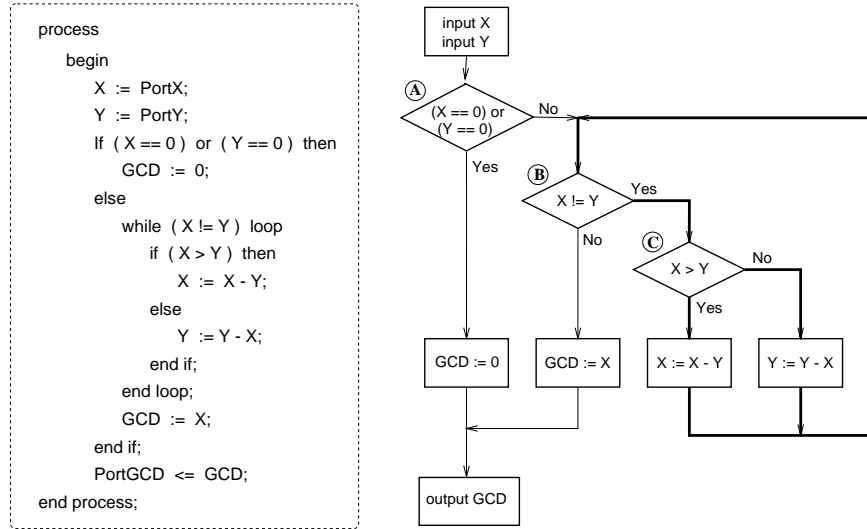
process
begin
X := PortX;
Y := PortY;
If ( X == 0 ) or ( Y == 0 ) then
GCD := 0;
else
while ( X != Y ) loop
if ( X > Y ) then
X := X - Y;
else
Y := Y - X;
end if;
end loop;
GCD := X;
end if;
PortGCD <= GCD;
end process;

input X
input Y

A

(X == 0) or (Y == 0)

No

Yes

B

X != Y

Yes

No

C

X > Y

No

Yes

GCD := 0

GCD := X

X := X - Y

Y := Y - X

output GCD